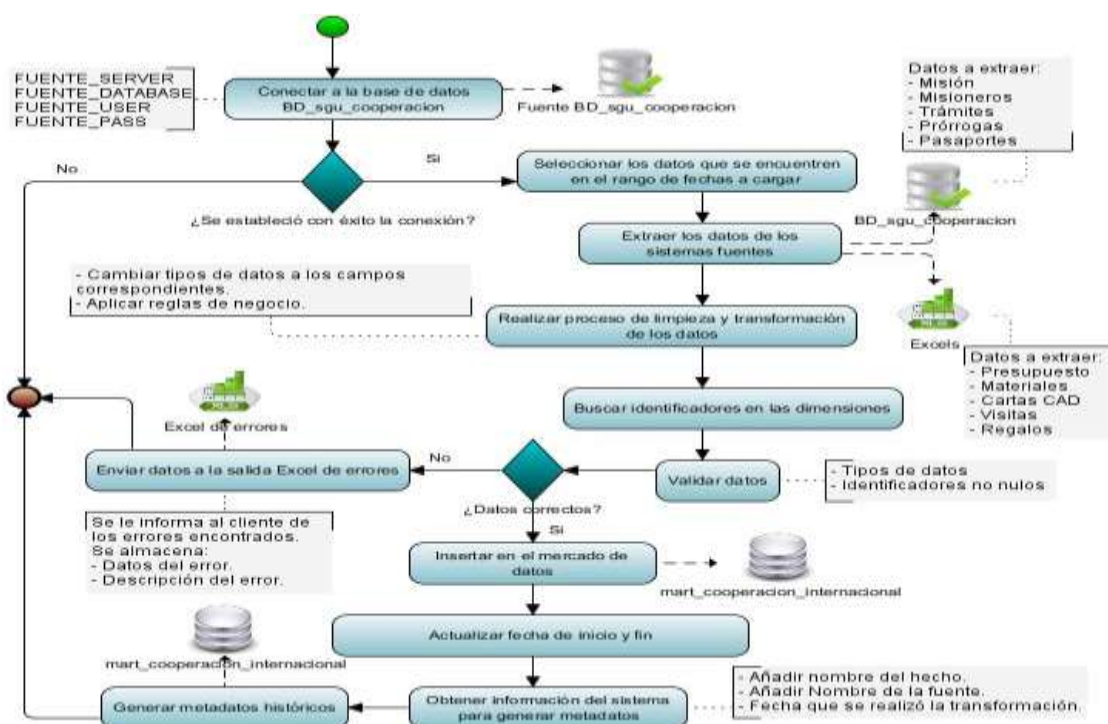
FUENTE_SERVER
FUENTE_DATABASE
FUENTE_USER
FUENTE_PASS

Conectar a la base de datos BD_sgu_cooperacion

Fuente BD_sgu_cooperacion

Datos a extraer:
- Misión
- Misioneros
- Trámites
- Prórrogas
- Pasaportes

No

Si

Seleccionar los datos que se encuentren en el rango de fechas a cargar

¿Se estableció con éxito la conexión?

BD_sgu_cooperacion

Extraer los datos de los sistemas fuentes

- Cambiar tipos de datos a los campos correspondientes.
- Aplicar reglas de negocio.

Realizar proceso de limpieza y transformación de los datos

Excels

Datos a extraer:
- Presupuesto
- Materiales
- Cartas CAD
- Visitas
- Regalos

Buscar identificadores en las dimensiones

Excel de errores

No

Enviar datos a la salida Excel de errores

Validar datos

- Tipos de datos
- Identificadores no nulos

¿Datos correctos?

Si

Se le informa al cliente de los errores encontrados.
Se almacena:
- Datos del error.
- Descripción del error.

Insertar en el mercado de datos

mart_cooperacion_internacional

Actualizar fecha de inicio y fin

mart_cooperacion_internacional

- Añadir nombre del hecho.
- Añadir Nombre de la fuente.
- Fecha que se realizó la transformación.

Generar metadatos históricos

Obtener información del sistema para generar metadatos